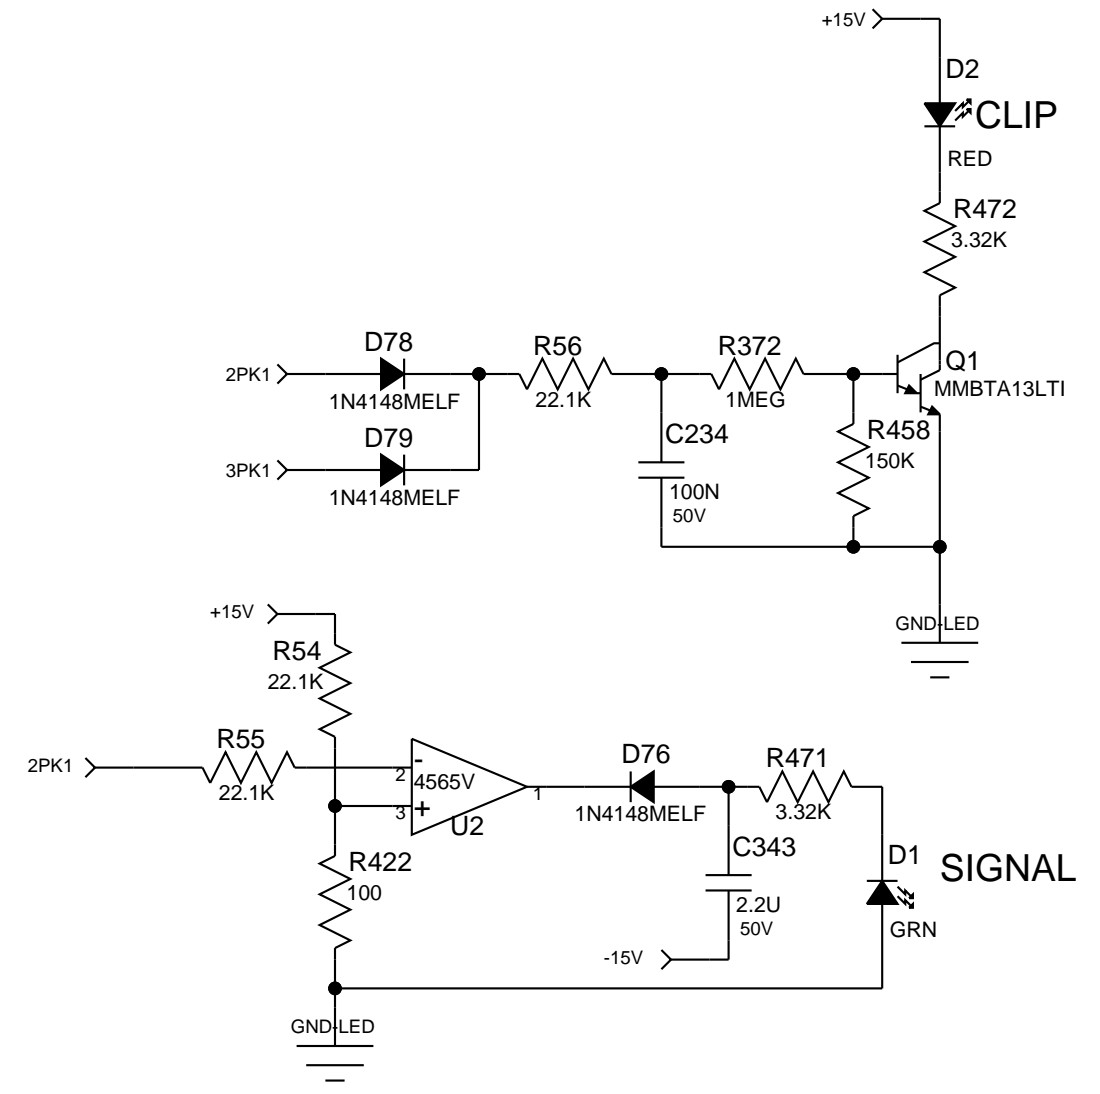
+15V
D2
CLIP
RED
R472
3.32K
D78
2PK1
1N4148MELF
D79
3PK1
1N4148MELF
R56
22.1K
R372
1MEG
Q1
MMBTA13LTI
C234
100N
50V
R458
150K
GND-LED
+15V
R54
22.1K
R55
2PK1
22.1K
2
-
4565V
3
+
U2
1
D76
1N4148MELF
R471
3.32K
C343
2.2U
50V
D1
SIGNAL
GRN
-15V
R422
100
GND-LED